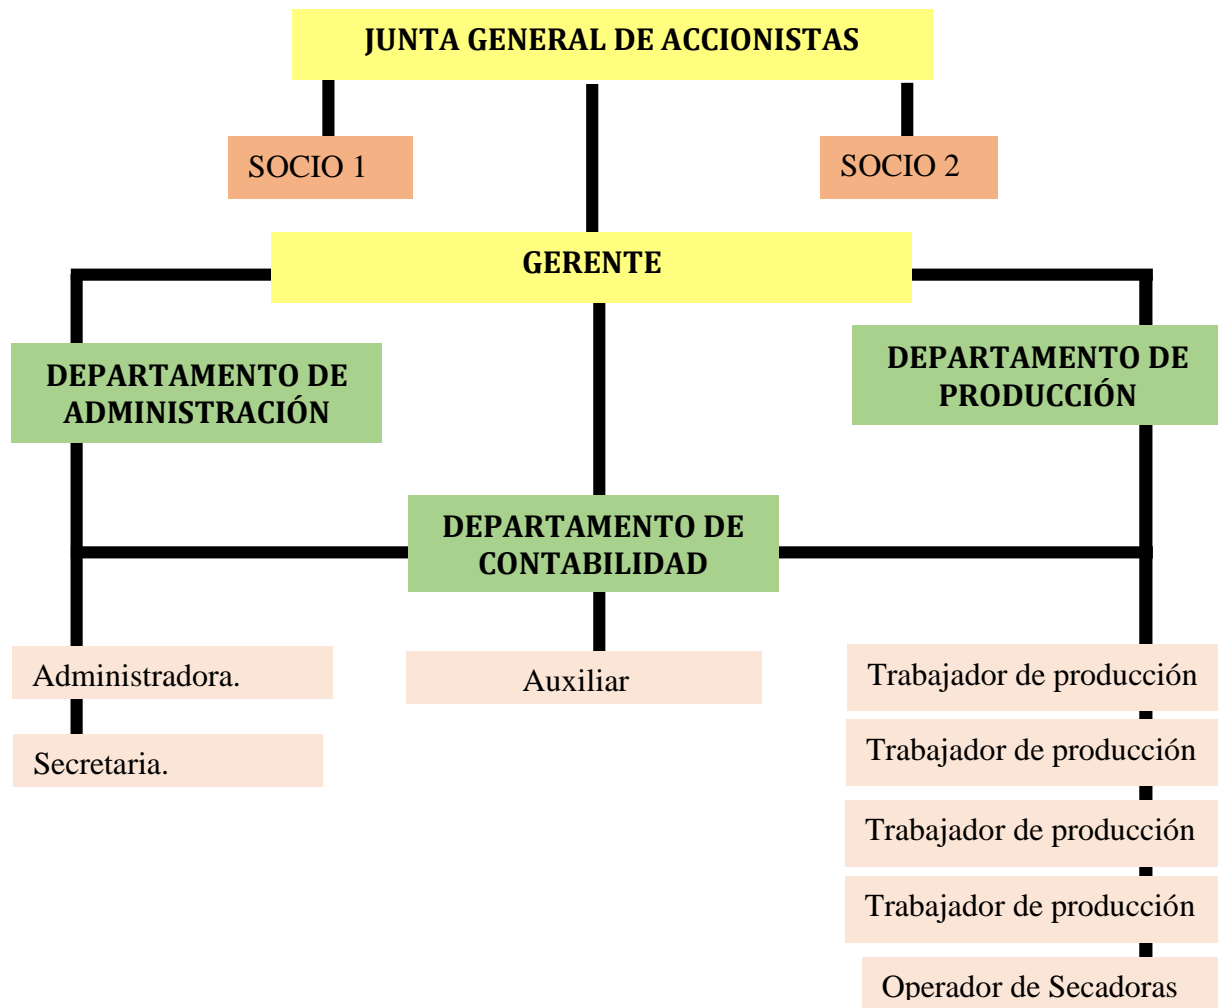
JUNTA GENERAL DE ACCIONISTAS

SOCIO 1

SOCIO 2

GERENTE

DEPARTAMENTO DE ADMINISTRACIÓN

DEPARTAMENTO DE PRODUCCIÓN

DEPARTAMENTO DE CONTABILIDAD

Administradora.

Secretaria.

Auxiliar

Trabajador de producción

Trabajador de producción

Trabajador de producción

Trabajador de producción

Operador de Secadoras